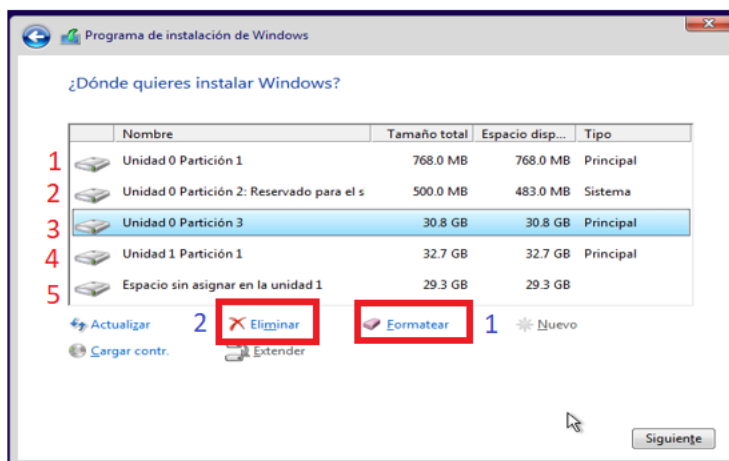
Programa de instalación de Windows

¿Dónde quieres instalar Windows?

| | Nombre | Tamaño total | Espacio disp... | Tipo |
|---|---|---|---|---|
| 1 | Unidad 0 Partición 1 | 768.0 MB | 768.0 MB | Principal |
| 2 | Unidad 0 Partición 2: Reservado para el s | 500.0 MB | 483.0 MB | Sistema |
| 3 | Unidad 0 Partición 3 | 30.8 GB | 30.8 GB | Principal |
| 4 | Unidad 1 Partición 1 | 32.7 GB | 32.7 GB | Principal |
| 5 | Espacio sin asignar en la unidad 1 | 29.3 GB | 29.3 GB | |

Actualizar 2 Eliminar Formatear 1 Nuevo

Cargar contr. Extender

Siguiente